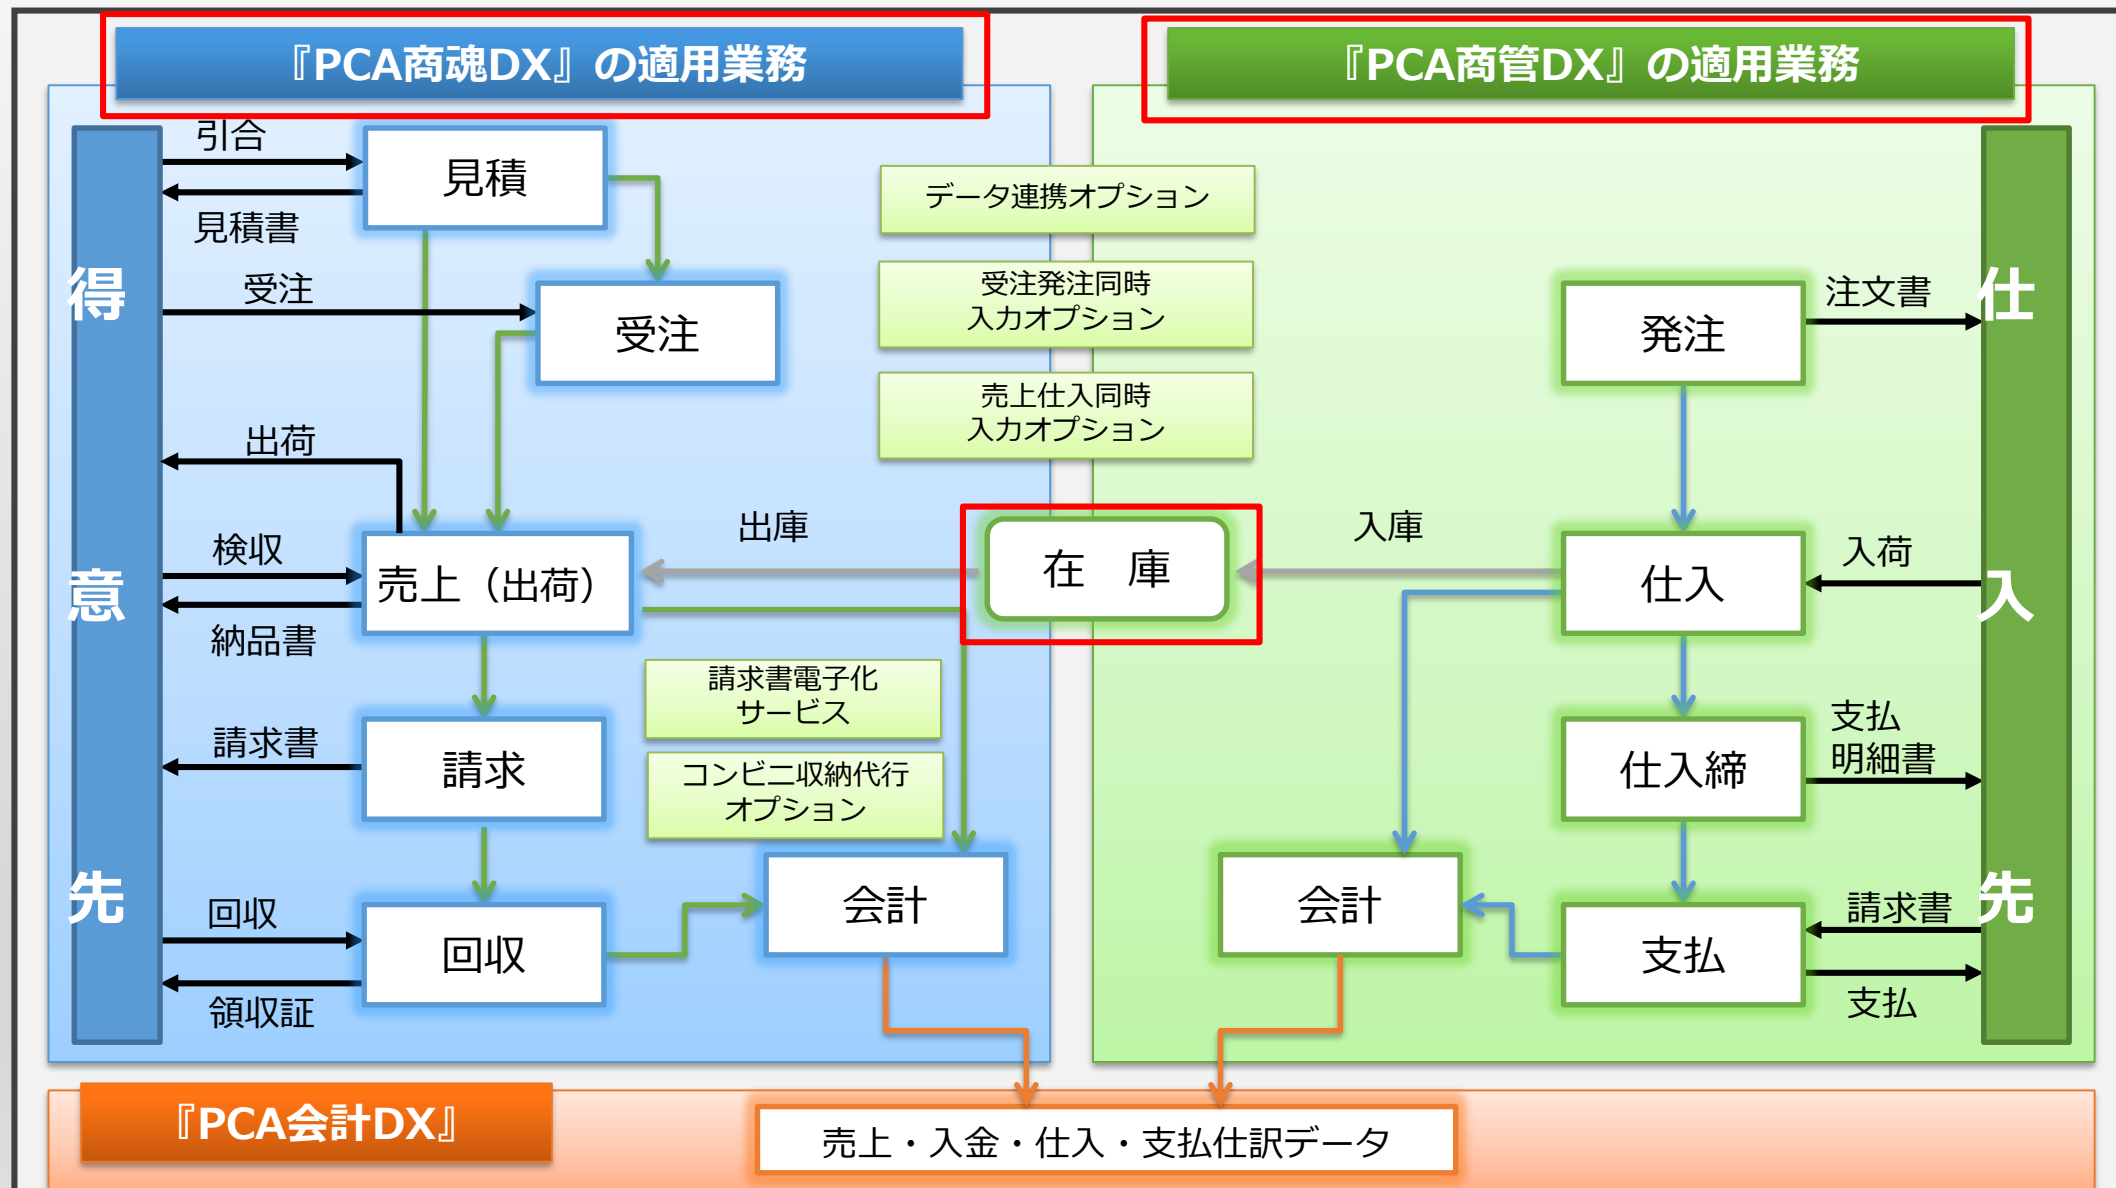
『PCA商魂DX』の適用業務

『PCA商管DX』の適用業務

得意先

引合
見積書
見積
受注
受注
出荷
検収
納品書
売上（出荷）
請求書
請求
回収
領収証
回収
会計

データ連携オプション
受注発注同時入力オプション
売上仕入同時入力オプション
出庫
在　庫
入庫
請求書電子化サービス
コンビニ収納代行オプション

仕入先

発注
注文書
仕入
入荷
仕入締
支払明細書
会計
支払
請求書
支払

『PCA会計DX』
売上・入金・仕入・支払仕訳データ